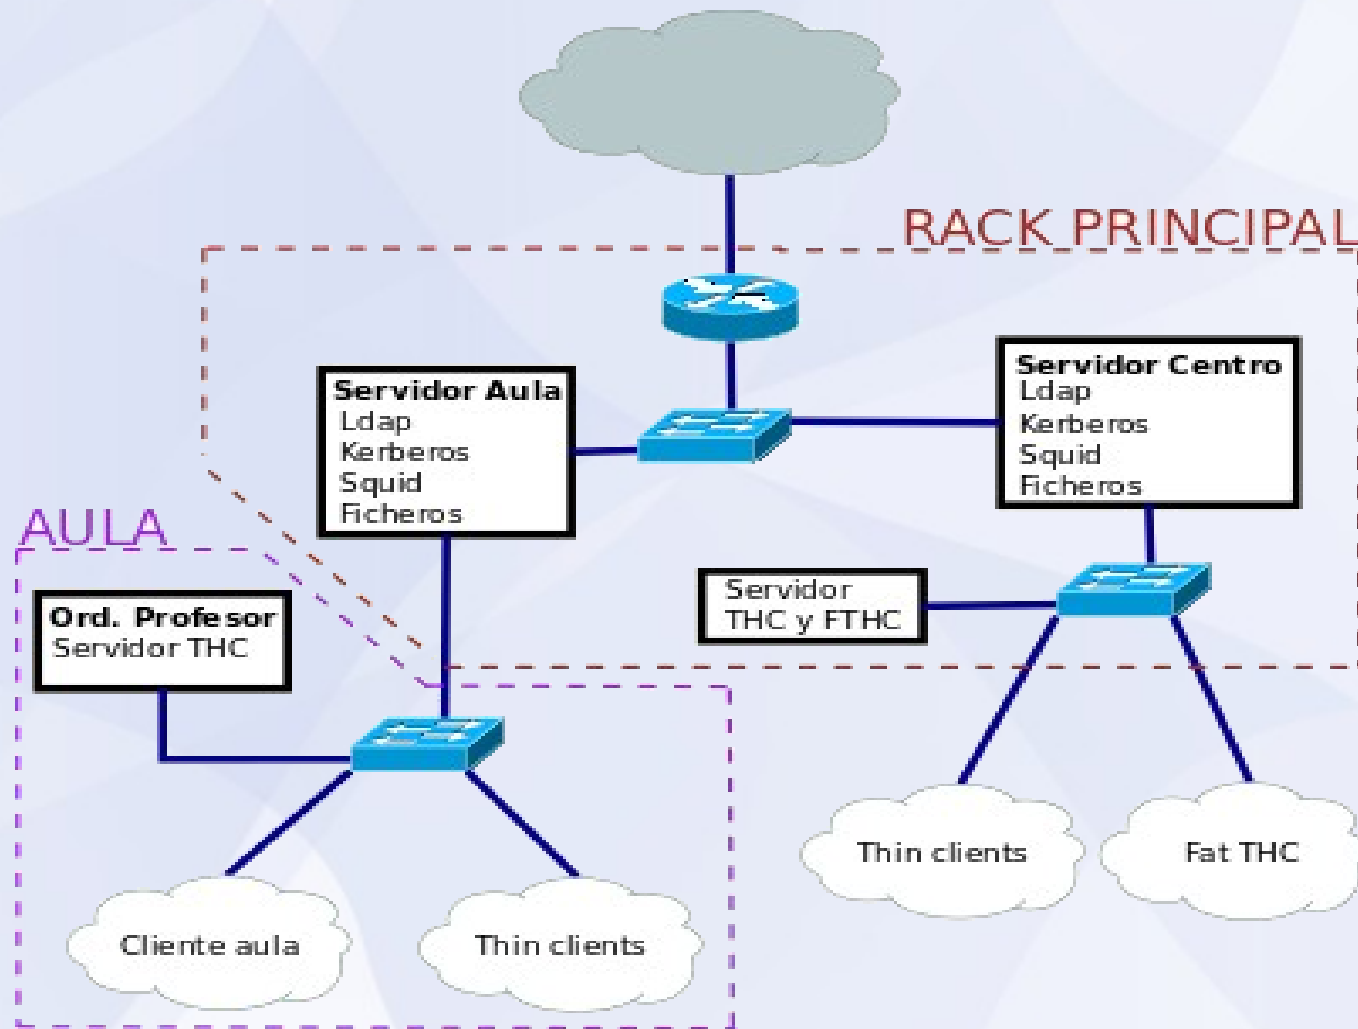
RACK PRINCIPAL

Servidor Aula
Ldap
Kerberos
Squid
Ficheros

Servidor Centro
Ldap
Kerberos
Squid
Ficheros

AULA

Ord. Profesor
Servidor THC

Servidor
THC y FTHC

Thin clients

Fat THC

Cliente aula

Thin clients